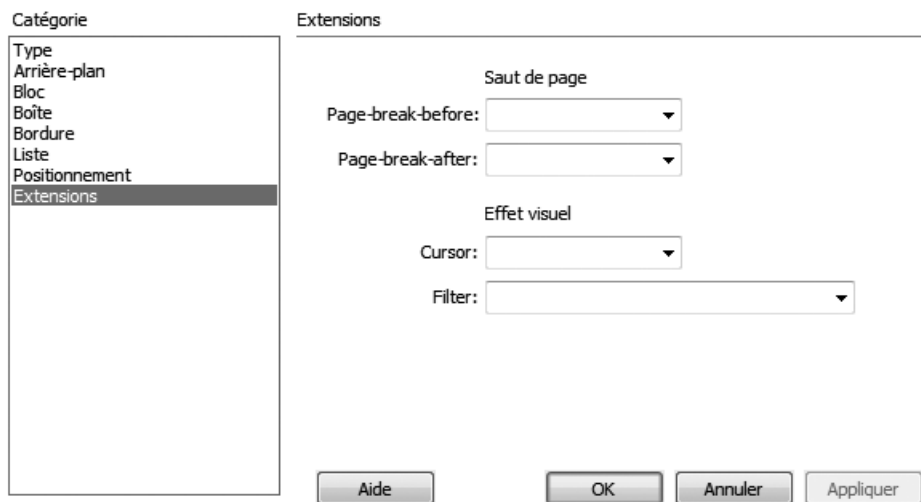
Catégorie

Type
Arrière-plan
Bloc
Boîte
Bordure
Liste
Positionnement
Extensions

Extensions

Saut de page

Page-break-before:

Page-break-after:

Effet visuel

Cursor:

Filter:

Aide

OK

Annuler

Appliquer